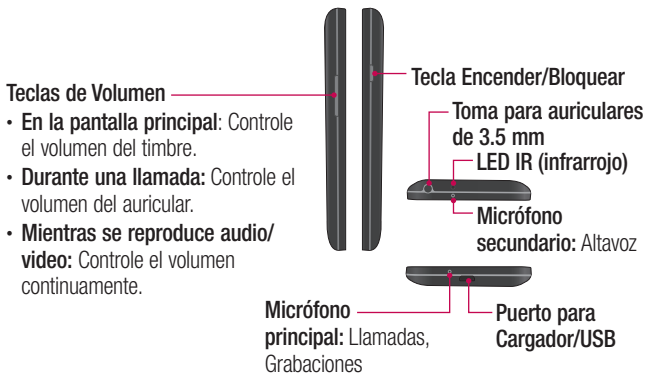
Teclas de Volumen

• En la pantalla principal: Controle el volumen del timbre.
• Durante una llamada: Controle el volumen del auricular.
• Mientras se reproduce audio/video: Controle el volumen continuamente.

Tecla Encender/Bloquear

Toma para auriculares de 3.5 mm

LED IR (infrarrojo)

Micrófono secundario: Altavoz

Micrófono principal: Llamadas, Grabaciones

Puerto para Cargador/USB